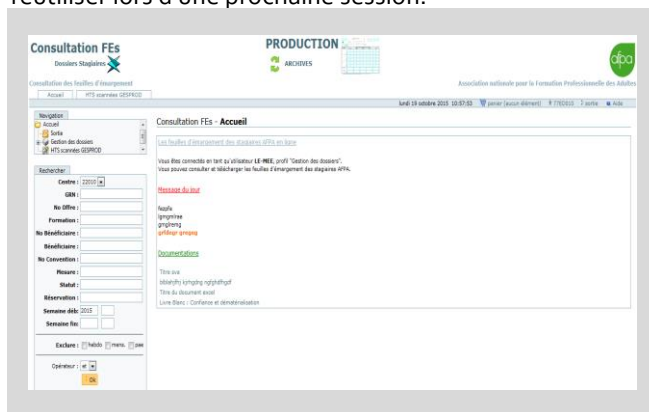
l'utiliser lors d'une prochaine session.

Consultation FEs
Dossiers Stagiaires

PRODUCTION
ARCHIVES

afpa

Consultation des feuilles d'émargement

Association nationale pour la Formation Professionnelle des Adultes

Accueil | HTS scannées GESPROD

lundi 19 octobre 2015 10:57:03 | panier (aucun élément) | 1TED015 | sortie | Aide

Navigation
Accueil
Sortie
Gestion des dossiers
HTS scannées GESPROD

Rechercher
Centre : 22010
GRN :
No Offre :
Formation :
No Bénéficiaire :
Bénéficiaire :
No Convention :
Mesure :
Statut :
Réservation :
Semaine déb: 2015
Semaine fin:

Exclure : hebdo mens. pas

Opérateur : et
Ok

Consultation FEs - Accueil

Les feuilles d'émargement des stagiaires AFPA en ligne

Vous êtes connecté en tant qu'utilisateur LE-MEE, profil "Gestion des dossiers".
Vous pouvez consulter et télécharger les feuilles d'émargement des stagiaires AFPA.

Message du jour

fsqgfw
lgmgmtrea
gmgjtemg
grfdmgr gmrgng

Documentations

Titre ava
tdddyhjfry kyhgqng nglghdfhgdf
Titre du document excel
Livre Blanc : Confiance et dématérialisation